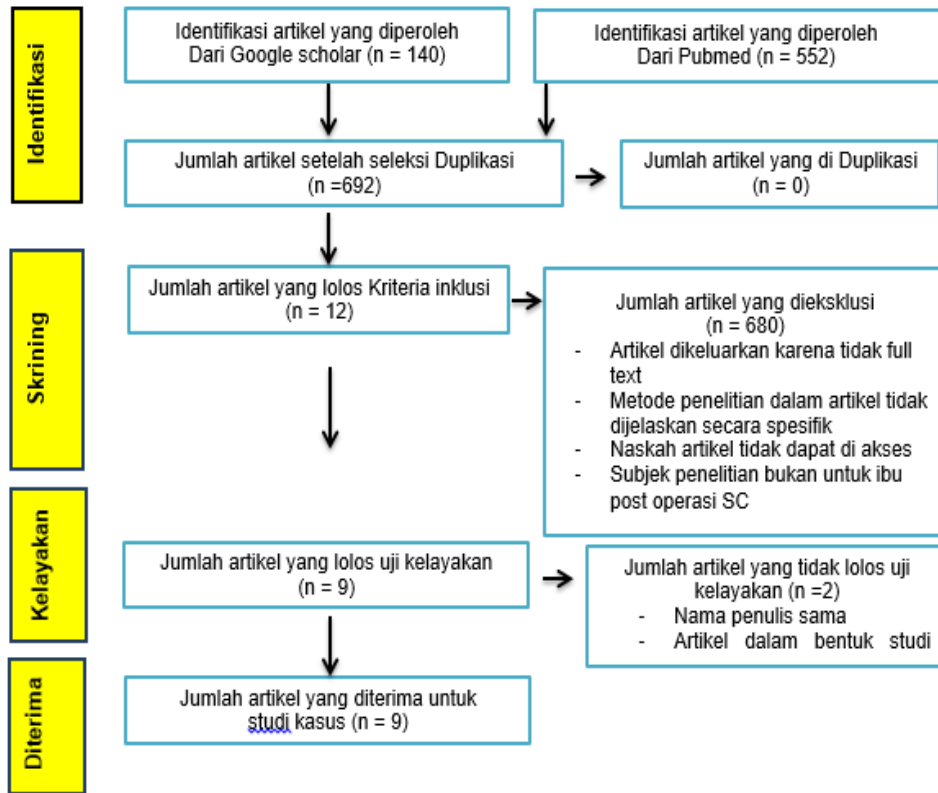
Identifikasi

Identifikasi artikel yang diperoleh Dari Google scholar (n = 140)

Identifikasi artikel yang diperoleh Dari Pubmed (n = 552)

Jumlah artikel setelah seleksi Duplikasi (n =692)

Jumlah artikel yang di Duplikasi (n = 0)

Skrining

Jumlah artikel yang lolos Kriteria inklusi (n = 12)

Jumlah artikel yang dieksklusi (n = 680)
- Artikel dikeluarkan karena tidak full text
- Metode penelitian dalam artikel tidak dijelaskan secara spesifik
- Naskah artikel tidak dapat di akses
- Subjek penelitian bukan untuk ibu post operasi SC

Kelayakan

Jumlah artikel yang lolos uji kelayakan (n = 9)

Jumlah artikel yang tidak lolos uji kelayakan (n =2)
- Nama penulis sama
- Artikel dalam bentuk studi

Diterima

Jumlah artikel yang diterima untuk studi kasus (n = 9)